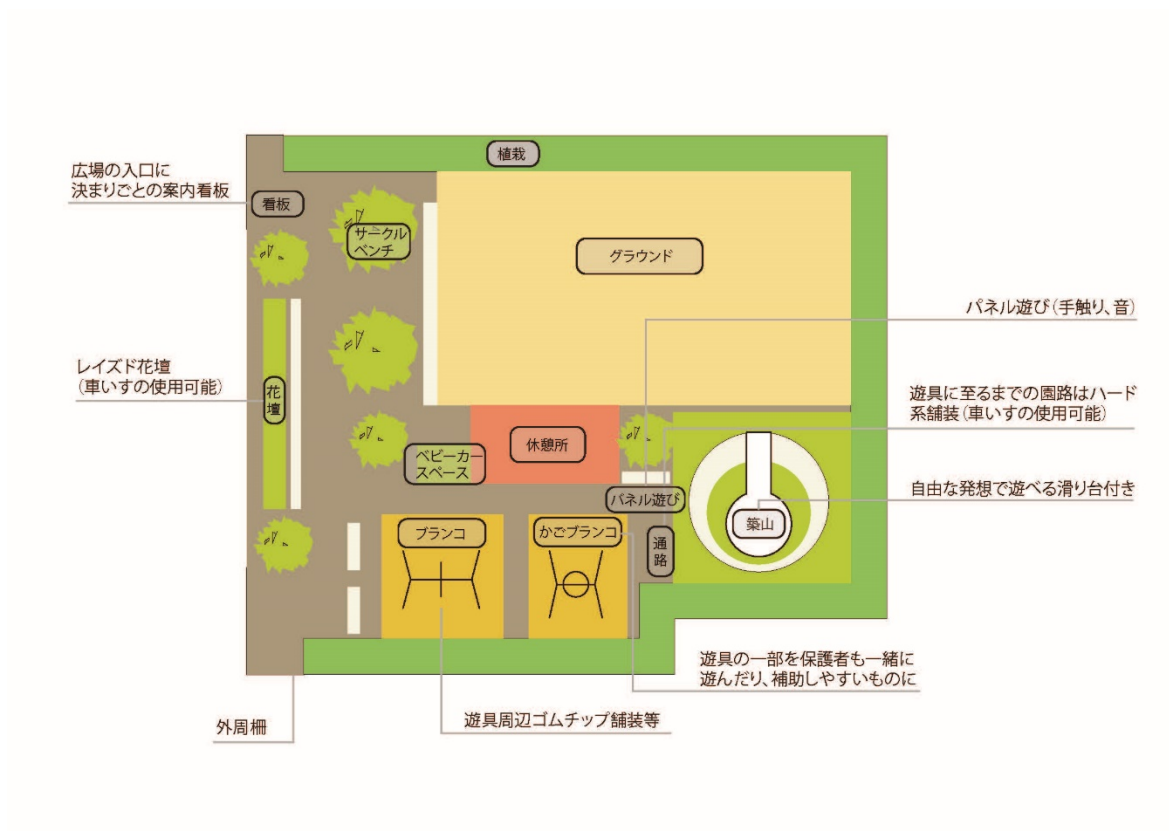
広場の入口に
決まりごとの案内看板

看板

植栽

サークル
ベンチ

グラウンド

パネル遊び（手触り、音）

レイズド花壇
（車いすの使用可能）

花壇

遊具に至るまでの園路はハード
系舗装（車いすの使用可能）

休憩所

ベビーカー
スペース

パネル遊び

自由な発想で遊べる滑り台付き

築山

ブランコ

かごブランコ

通路

遊具の一部を保護者も一緒に
遊んだり、補助しやすいものに

外周柵

遊具周辺ゴムチップ舗装等